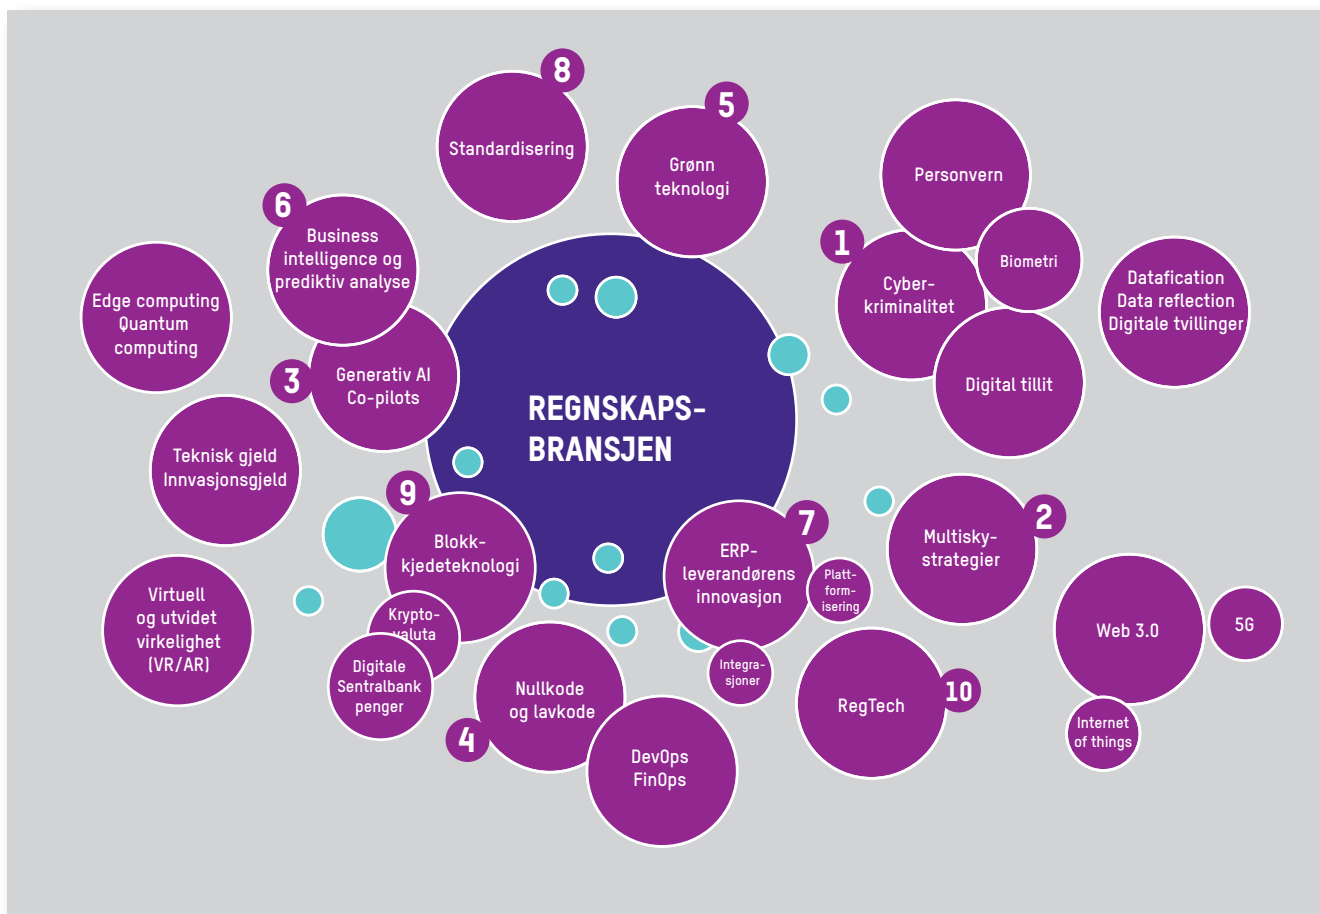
8
Standardisering

5
Grønn teknologi

Personvern

6
Business intelligence og prediktiv analyse

1
Cyberkriminalitet

Biometri

Datafication
Data reflection
Digitale tvillinger

Edge computing
Quantum computing

REGNSKAPSBRANSJEN

3
Generativ AI
Co-pilots

Digital tillit

Teknisk gjeld
Innvasjonsgjeld

9
Blokkjedeteknologi

7
ERP-leverandørens innovasjon

Plattformisering

2
Multiskystrategier

Virtuell og utvidet virkelighet (VR/AR)

Kryptovaluta

Digitale Sentralbank penger

Nullkode og lavkode

4

Integrasjoner

RegTech

10

Web 3.0

5G

Internet of things

DevOps
FinOps